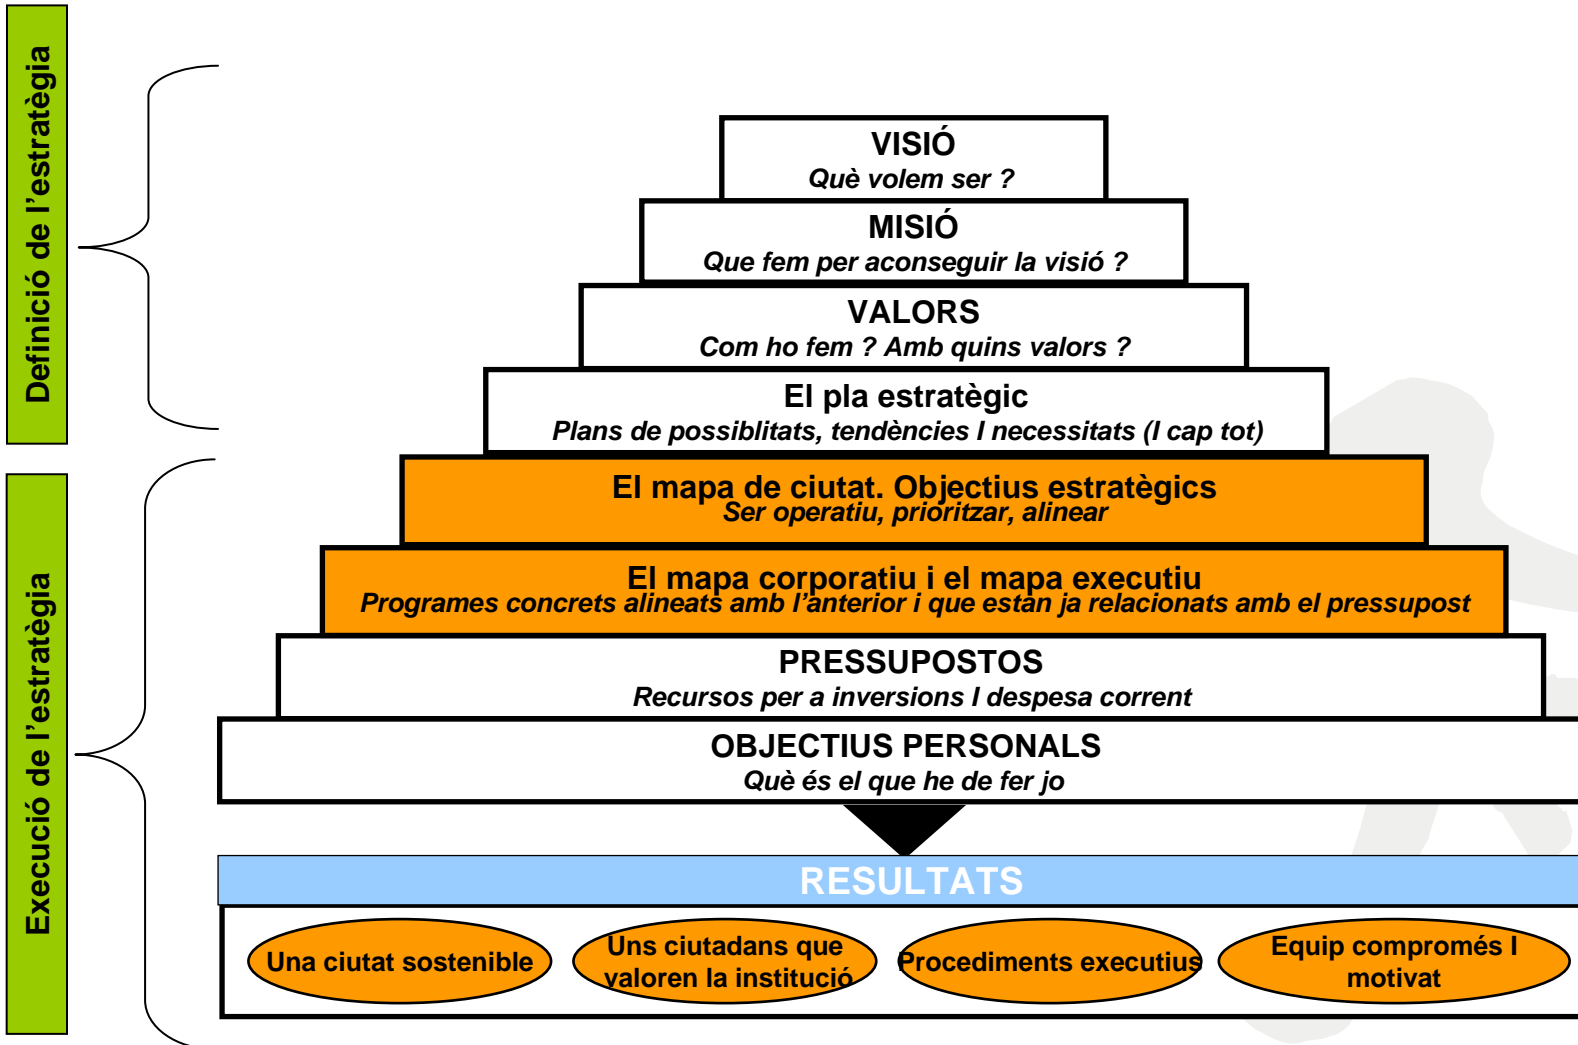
Definició de l'estratègia

Execució de l'estratègia

VISIÓ
Què volem ser ?

MISIÓ
Que fem per aconseguir la visió ?

VALORS
Com ho fem ? Amb quins valors ?

El pla estratègic
Plans de possiblitats, tendències I necessitats (I cap tot)

El mapa de ciutat. Objectius estratègics
Ser operatiu, prioritzar, alinear

El mapa corporatiu i el mapa executiu
Programes concrets alineats amb l'anterior i que estan ja relacionats amb el pressupost

PRESSUPOSTOS
Recursos per a inversions I despesa corrent

OBJECTIUS PERSONALS
Què és el que he de fer jo

RESULTATS

Una ciutat sostenible

Uns ciutadans que valoren la institució

Procediments executius

Equip compromés I motivat